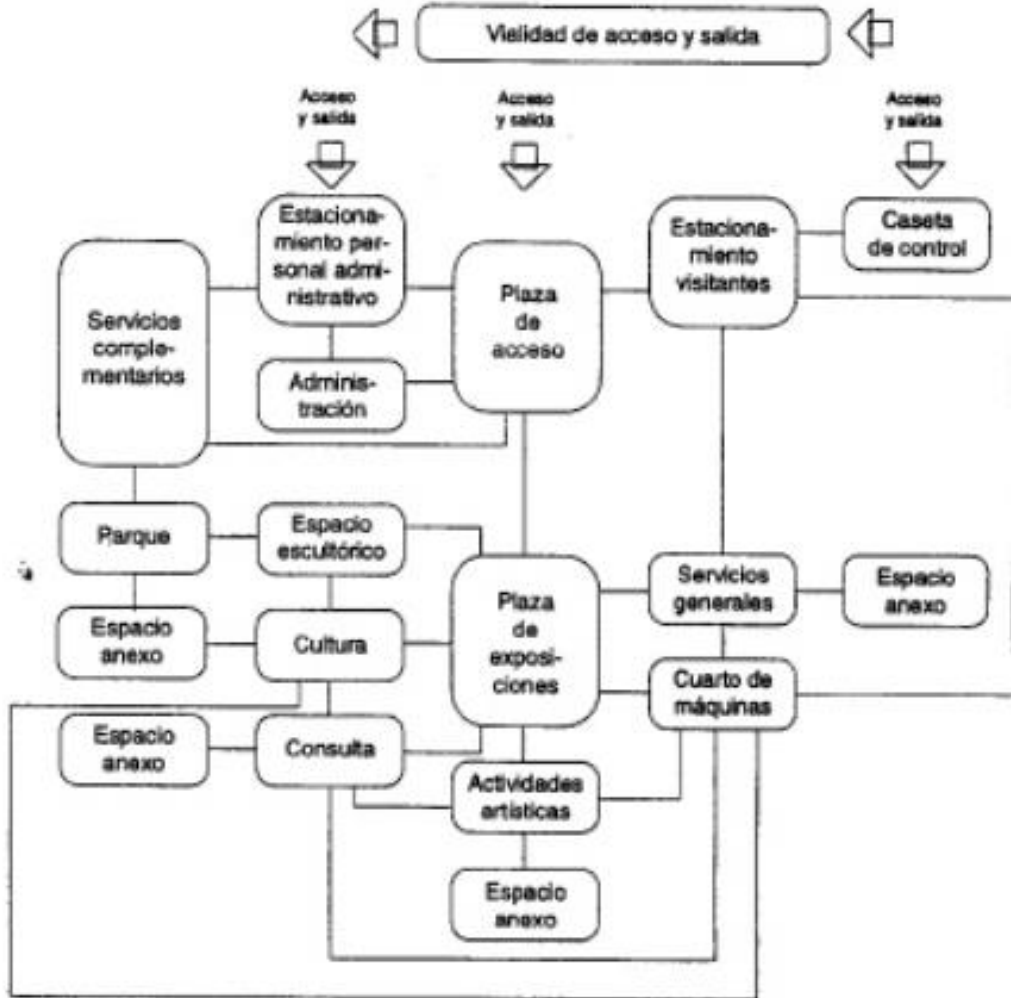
Vialidad de acceso y salida

Acceso y salida

Acceso y salida

Acceso y salida

Estacionamiento personal administrativo

Estacionamiento visitantes

Caseta de control

Servicios complementarios

Plaza de acceso

Administración

Parque

Espacio escultórico

Servicios generales

Espacio anexo

Espacio anexo

Cultura

Plaza de exposiciones

Cuarto de máquinas

Espacio anexo

Consulta

Actividades artísticas

Espacio anexo